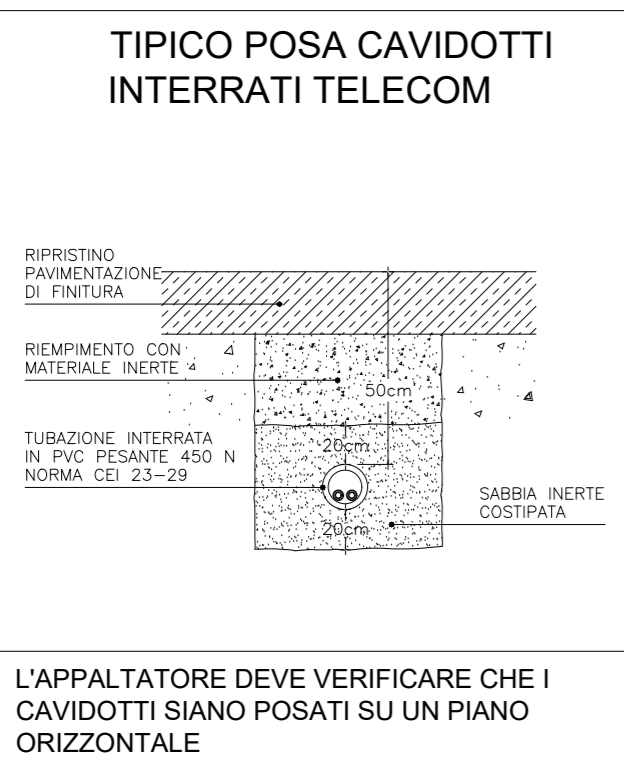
TIPICO POSA CAVIDOTTI
INTERRATI TELECOM

RIPRISTINO
PAVIMENTAZIONE
DI FINITURA

RIEMPIMENTO CON
MATERIALE INERTE

50cm

TUBAZIONE INTERRATA
IN PVC PESANTE 450 N
NORMA CEI 23–29

20cm

SABBIA INERTE
COSTIPATA

20cm

L'APPALTATORE DEVE VERIFICARE CHE I CAVIDOTTI SIANO POSATI SU UN PIANO ORIZZONTALE